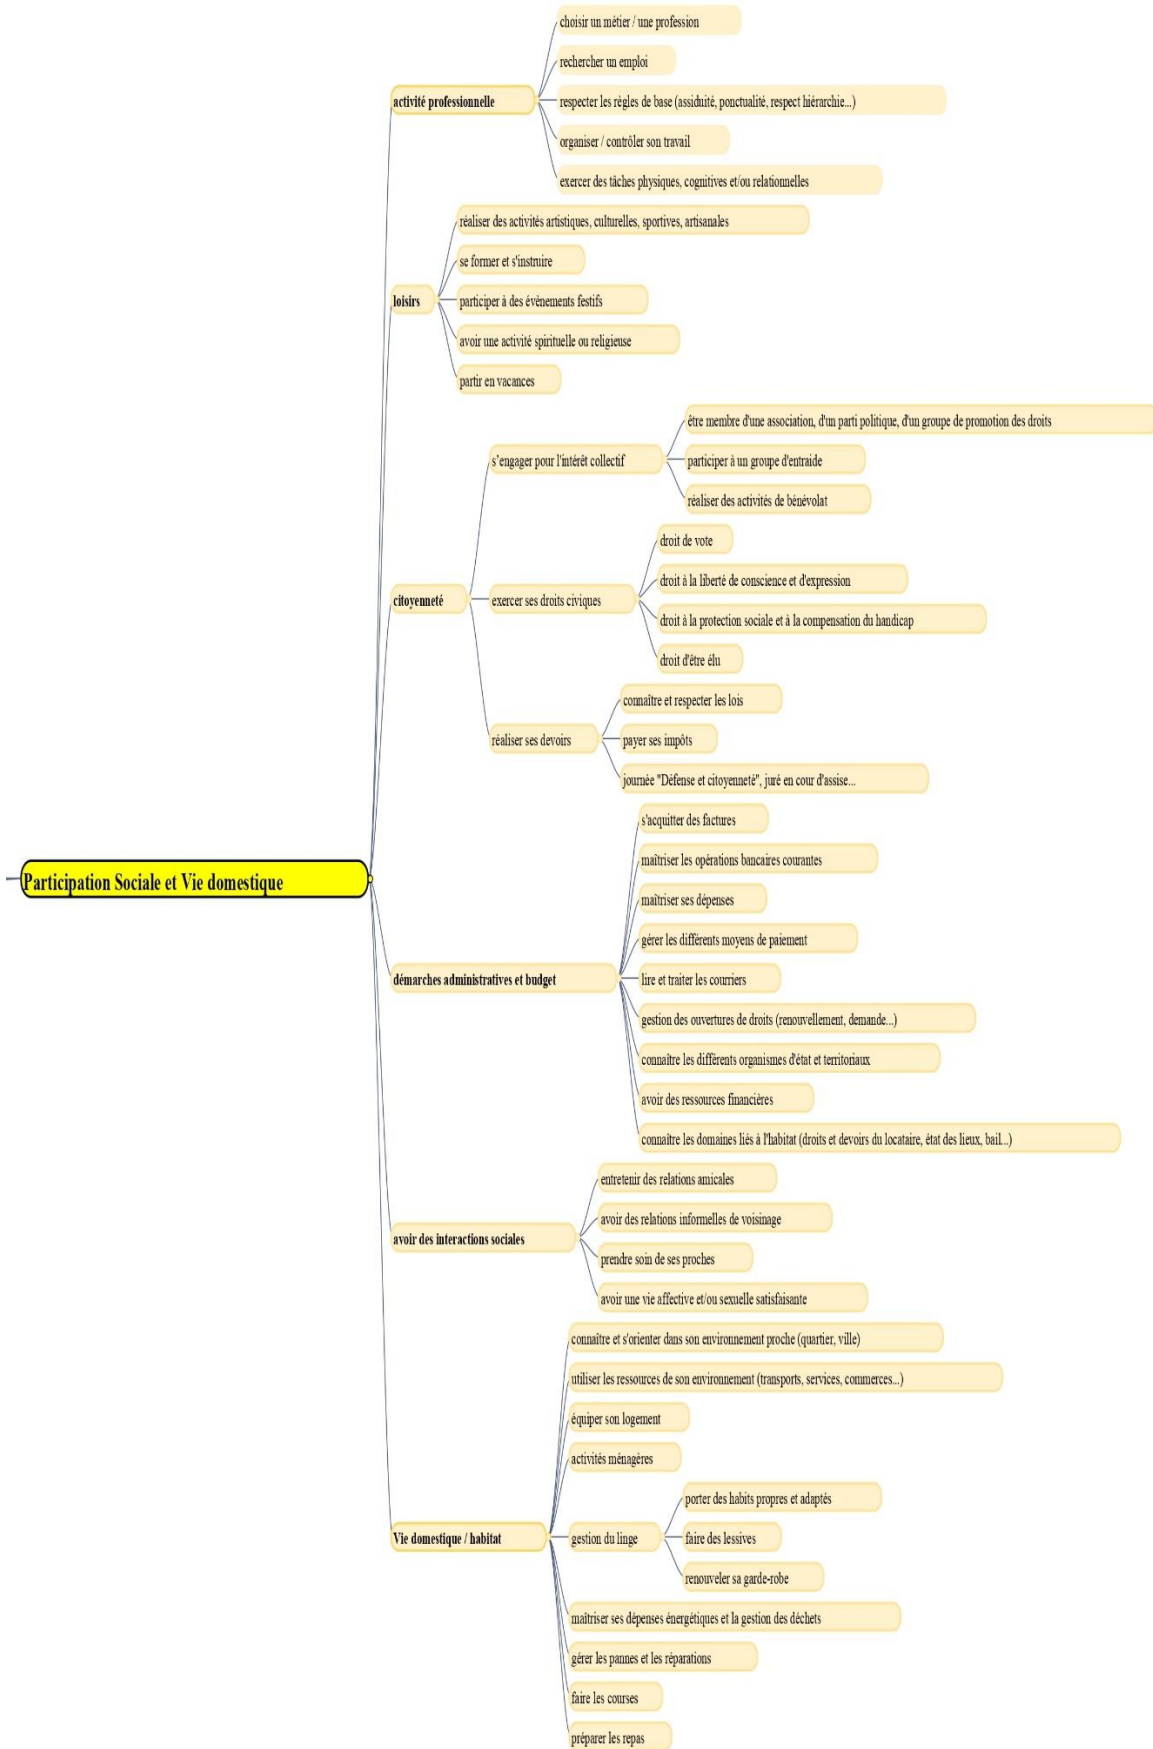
Participation Sociale et Vie domestique

activité professionnelle
choisir un métier / une profession
rechercher un emploi
respecter les règles de base (assiduité, ponctualité, respect hiérarchie...)
organiser / contrôler son travail
exercer des tâches physiques, cognitives et/ou relationnelles

loisirs
réaliser des activités artistiques, culturelles, sportives, artisanales
se former et s'instruire
participer à des évènements festifs
avoir une activité spirituelle ou religieuse
partir en vacances

citoyenneté
s'engager pour l'intérêt collectif
être membre d'une association, d'un parti politique, d'un groupe de promotion des droits
participer à un groupe d'entraide
réaliser des activités de bénévolat
exercer ses droits civiques
droit de vote
droit à la liberté de conscience et d'expression
droit à la protection sociale et à la compensation du handicap
droit d'être élu
réaliser ses devoirs
connaître et respecter les lois
payer ses impôts
journée "Défense et citoyenneté", juré en cour d'assise...

démarches administratives et budget
s'acquitter des factures
maîtriser les opérations bancaires courantes
maîtriser ses dépenses
gérer les différents moyens de paiement
lire et traiter les courriers
gestion des ouvertures de droits (renouvellement, demande...)
connaître les différents organismes d'état et territoriaux
avoir des ressources financières
connaître les domaines liés à l'habitat (droits et devoirs du locataire, état des lieux, bail...)

avoir des interactions sociales
entretenir des relations amicales
avoir des relations informelles de voisinage
prendre soin de ses proches
avoir une vie affective et/ou sexuelle satisfaisante

Vie domestique / habitat
connaître et s'orienter dans son environnement proche (quartier, ville)
utiliser les ressources de son environnement (transports, services, commerces...)
équiper son logement
activités ménagères
gestion du linge
porter des habits propres et adaptés
faire des lessives
renouveler sa garde-robe
maîtriser ses dépenses énergétiques et la gestion des déchets
gérer les pannes et les réparations
faire les courses
préparer les repas